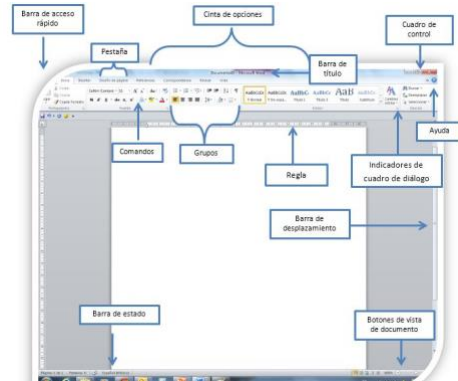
Barra de acceso rápido

Cinta de opciones

Cuadro de control

Pestaña

Barra de título

Ayuda

Comandos

Grupos

Indicadores de cuadro de diálogo

Regla

Barra de desplazamiento

Barra de estado

Botones de vista de documento